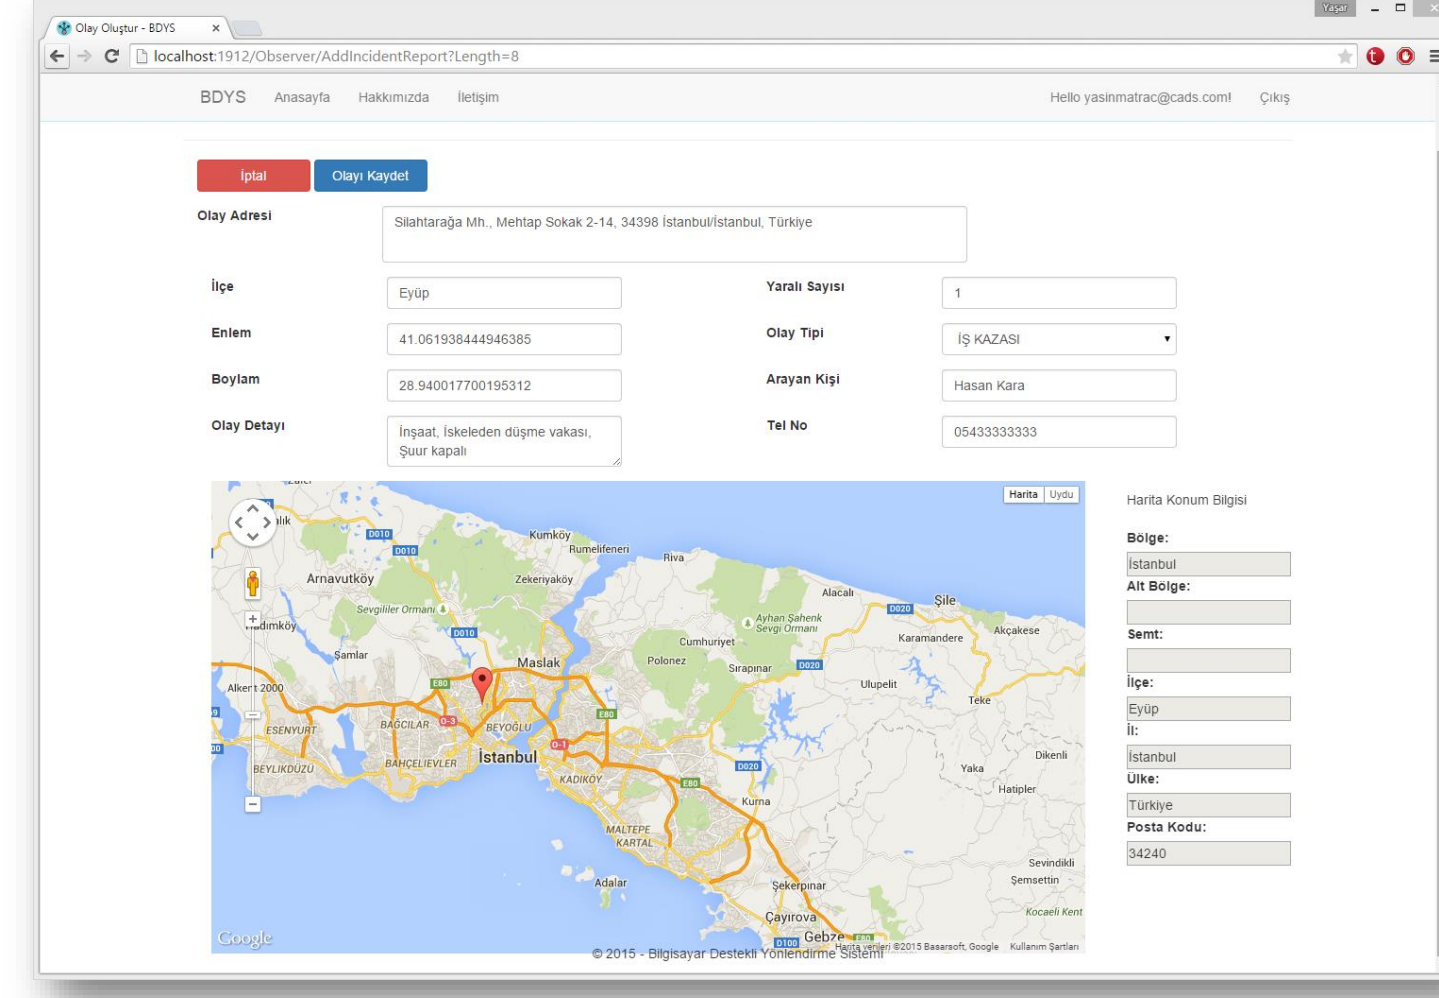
Olay Oluştur - BDYS ×

Yaşar

localhost:1912/Observer/AddIncidentReport?Length=8

BDYS Anasayfa Hakkımızda İletişim

Hello yasinmatrac@cads.com! Çıkış

İptal Olayı Kaydet

Olay Adresi
Silahtarağa Mh., Mehtap Sokak 2-14, 34398 İstanbul/İstanbul, Türkiye

| İlçe | Eyüp | Yaralı Sayısı | 1 |
|---|---|---|---|
| Enlem | 41.061938444946385 | Olay Tipi | İŞ KAZASI |
| Boylam | 28.940017700195312 | Arayan Kişi | Hasan Kara |
| Olay Detayı | İnşaat, İskeleden düşme vakası, Şuur kapalı | Tel No | 05433333333 |

Harita Uydu

Kumköy Rumelifeneri Riva Arnavutköy Zekeriyaköy Alacalı Şile Sevgililer Ormanı Ayhan Şahenk Sevgi Ormanı Karamandere Akçakese Cumhuriyet Şamlar Maslak Polonez Sırapınar Ulupelit Teke Alkent 2000 ESENYURT BAĞCILAR BEYOĞLU BEYLİKDÜZÜ BAHÇELİEVLER İstanbul KADIKÖY Yaka Dikenli Hatipler Kurna MALTEPE KARTAL Adalar Şekerpınar Sevindikli Şemsettin Kocaeli Kent Çayırova Gebze D010 D020 E80 O-3 O-1 D100

Google Harita verileri ©2015 Basarsoft, Google Kullanım Şartları

Harita Konum Bilgisi

Bölge:
İstanbul
Alt Bölge:

Semt:

İlçe:
Eyüp
İl:
İstanbul
Ülke:
Türkiye
Posta Kodu:
34240

© 2015 - Bilgisayar Destekli Yönlendirme Sistemi